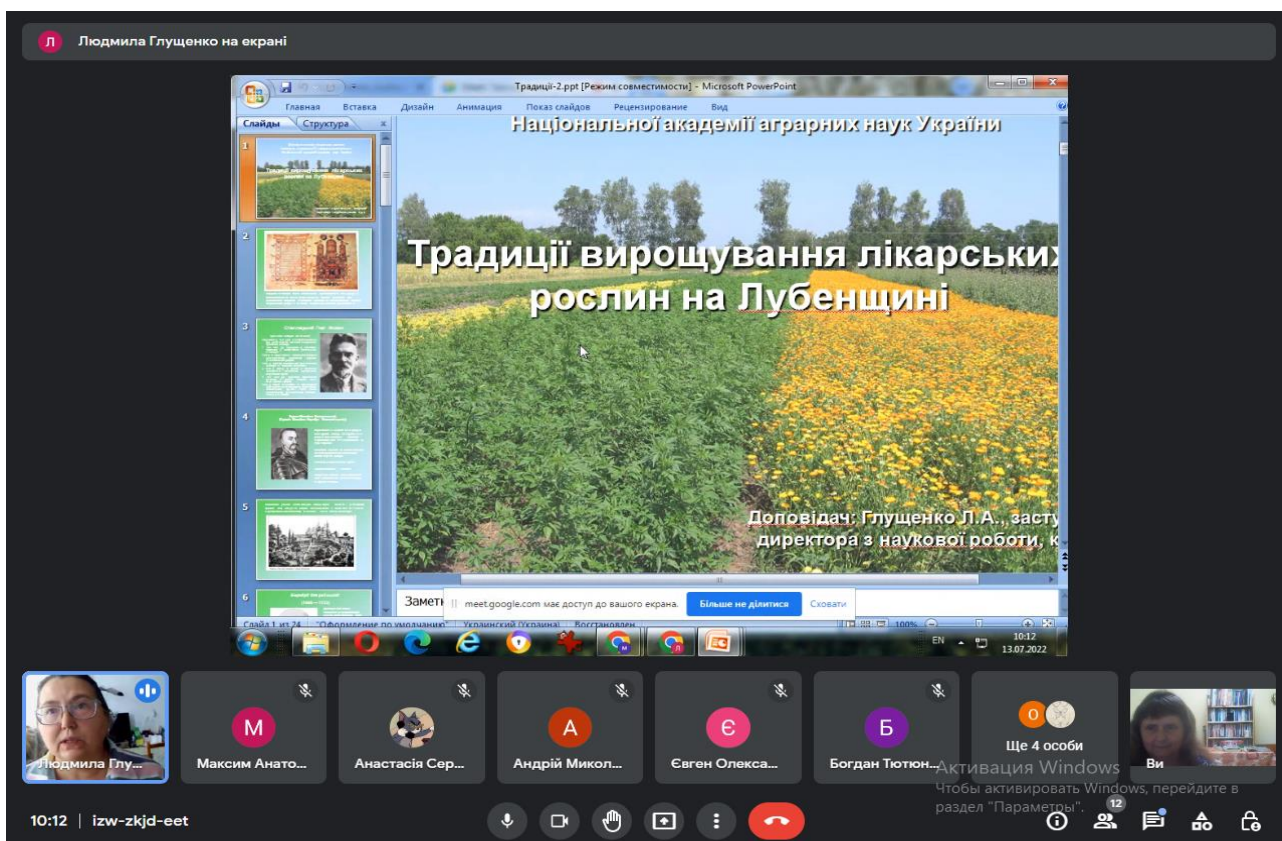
Л Людмила Глущенко на екрані

Традиції-2.ppt [Режим совместимости] - Microsoft PowerPoint

Главная Вставка Дизайн Анимация Показ слайдов Рецензирование Вид

Слайды Структура

1 2 3 4 5 6

Національної академії аграрних наук України

Традиції вирощування лікарських рослин на Лубенщині

Доповідач: Глущенко Л.А., засту директора з наукової роботи, к

Заметк

meet.google.com має доступ до вашого екрана. Більше не ділитися Сховати

Слайд 1 из 24 "Оформление по умолчанию" Украинский (Украина) Восстановлен

EN 10:12 13.07.2022

Людмила Глу...

М Максим Анато...

Анастасія Сер...

А Андрій Микол...

Є Євген Олекса...

Б Богдан Тютюн...

О Ще 4 особи

Ви

Активация Windows
Чтобы активировать Windows, перейдите в раздел "Параметры".

10:12 | izw-zkjd-eet

12